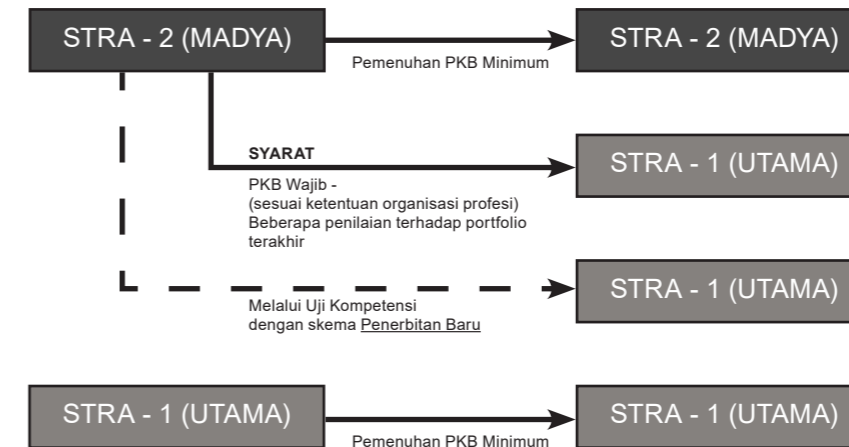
STRA - 2 (MADYA)

Pemenuhan PKB Minimum

STRA - 2 (MADYA)

SYARAT

PKB Wajib -
(sesuai ketentuan organisasi profesi)
Beberapa penilaian terhadap portfolio terakhir

STRA - 1 (UTAMA)

Melalui Uji Kompetensi
dengan skema Penerbitan Baru

STRA - 1 (UTAMA)

STRA - 1 (UTAMA)

Pemenuhan PKB Minimum

STRA - 1 (UTAMA)